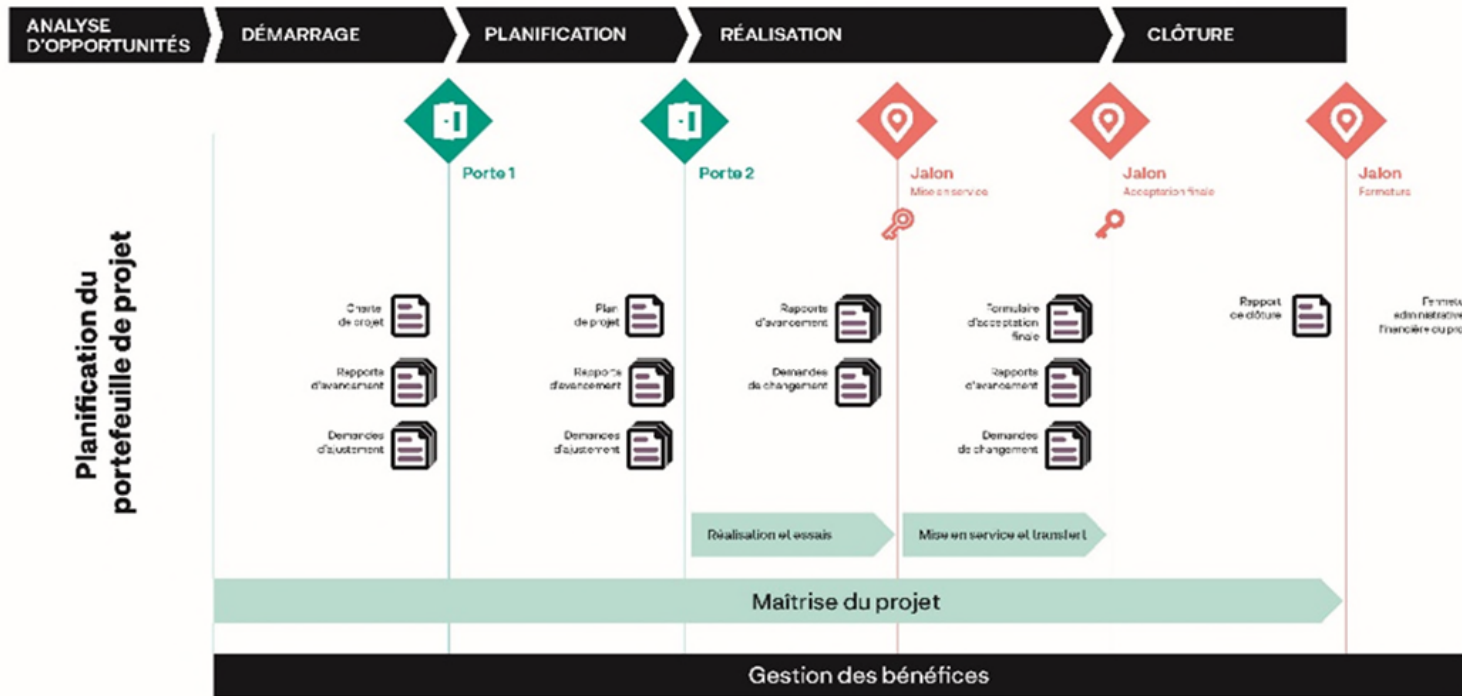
ANALYSE D'OPPORTUNITÉS

DÉMARRAGE

PLANIFICATION

RÉALISATION

CLÔTURE

Planification du portefeuille de projet

Porte 1

Porte 2

Jalon
Mise en service

Jalon
Acceptation finale

Jalon
Fermeture

Charte de projet

Rapports d'avancement

Demandes d'ajustement

Plan de projet

Rapports d'avancement

Demandes d'ajustement

Rapports d'avancement

Demandes de changement

Formulaire d'acceptation finale

Rapports d'avancement

Demandes de changement

Rapport de clôture

Fermeture administrative financière du pro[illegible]

Réalisation et essais

Mise en service et transfert

Maîtrise du projet

Gestion des bénéfices